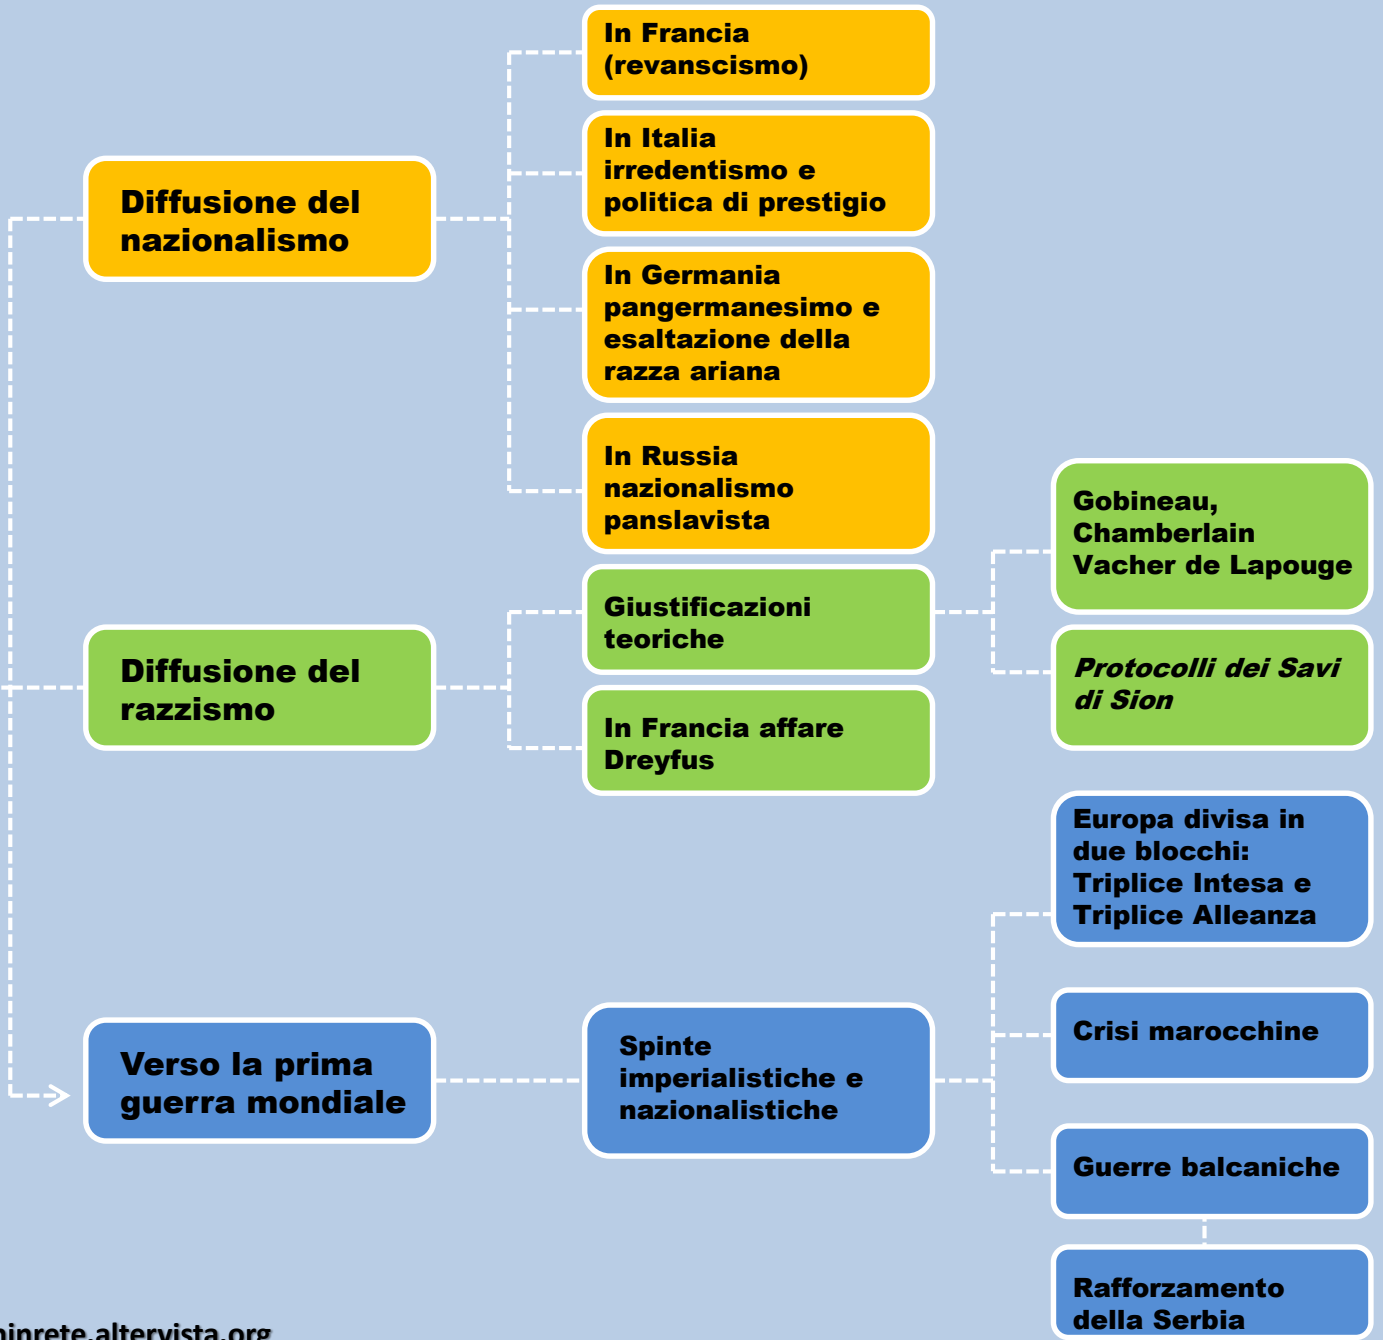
Diffusione del nazionalismo

In Francia (revanscismo)

In Italia irredentismo e politica di prestigio

In Germania pangermanesimo e esaltazione della razza ariana

In Russia nazionalismo panslavista

Diffusione del razzismo

Giustificazioni teoriche

Gobineau, Chamberlain Vacher de Lapouge

*Protocolli dei Savi di Sion*

In Francia affare Dreyfus

Verso la prima guerra mondiale

Spinte imperialistiche e nazionalistiche

Europa divisa in due blocchi: Triplice Intesa e Triplice Alleanza

Crisi marocchine

Guerre balcaniche

Rafforzamento della Serbia

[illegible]inrete.altervista.org